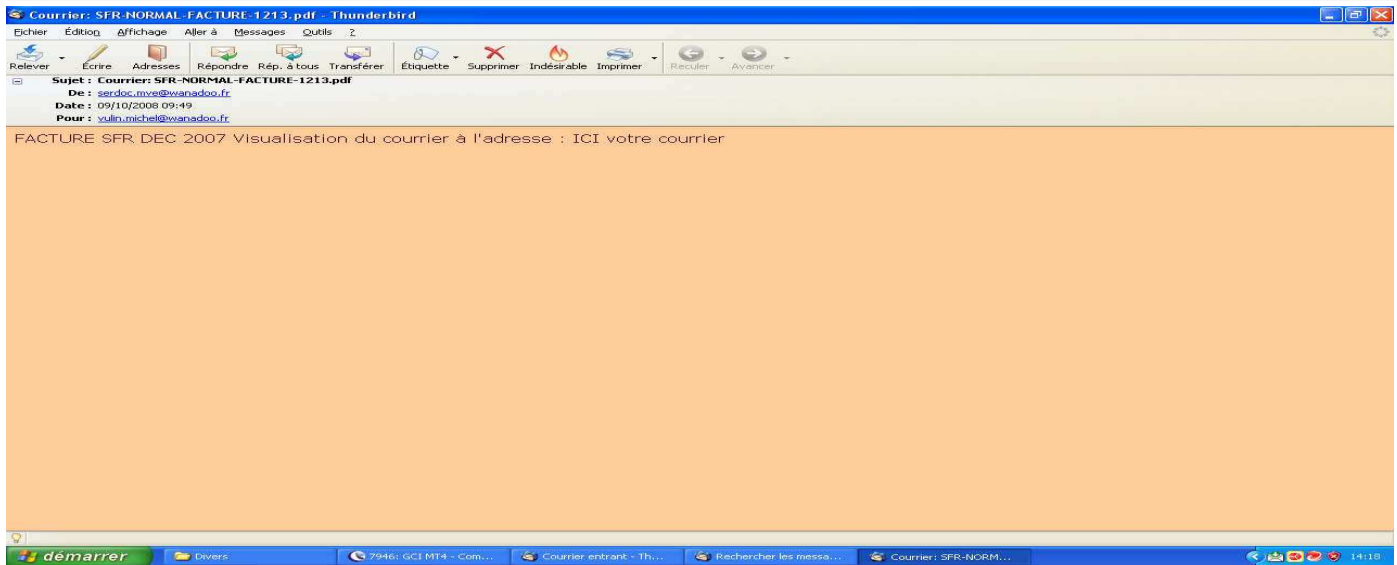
Courrier: SFR-NORMAL-FACTURE-1213.pdf - Thunderbird

Fichier Édition Affichage Aller à Messages Outils ?

Relever Écrire Adresses Répondre Rép. à tous Transférer Étiquette Supprimer Indésirable Imprimer Reculer Avancer

Sujet : Courrier: SFR-NORMAL-FACTURE-1213.pdf
De : serdoc.mve@wanadoo.fr
Date : 09/10/2008 09:49
Pour : vulin.michel@wanadoo.fr

FACTURE SFR DEC 2007 Visualisation du courrier à l'adresse : ICI votre courrier

démarrer Divers 7946: GCI MT4 - Com... Courrier entrant - Th... Rechercher les messa... Courrier: SFR-NORM... 14:18